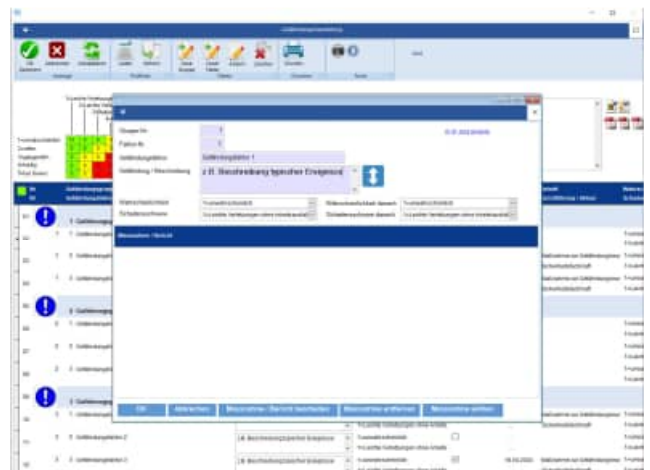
Gefährdungsbeurteilung

Gruppe Nr.
Faktor Nr.
Gefährdungsfaktor
Gefährdung / Beschreibung
Gefährdungsfaktor 1
z.B. Beschreibung typischer Ereignisse

Wahrscheinlichkeit
Schadensschwere
Wahrscheinlichkeit danach
Schadensschwere danach

Maßnahmen / Bericht

OK
Abbrechen
Maßnahme / Bericht bearbeiten
Maßnahme entfernen
Maßnahme wählen

Gefährdungsfaktor 2
z.B. Beschreibung typischer Ereignisse